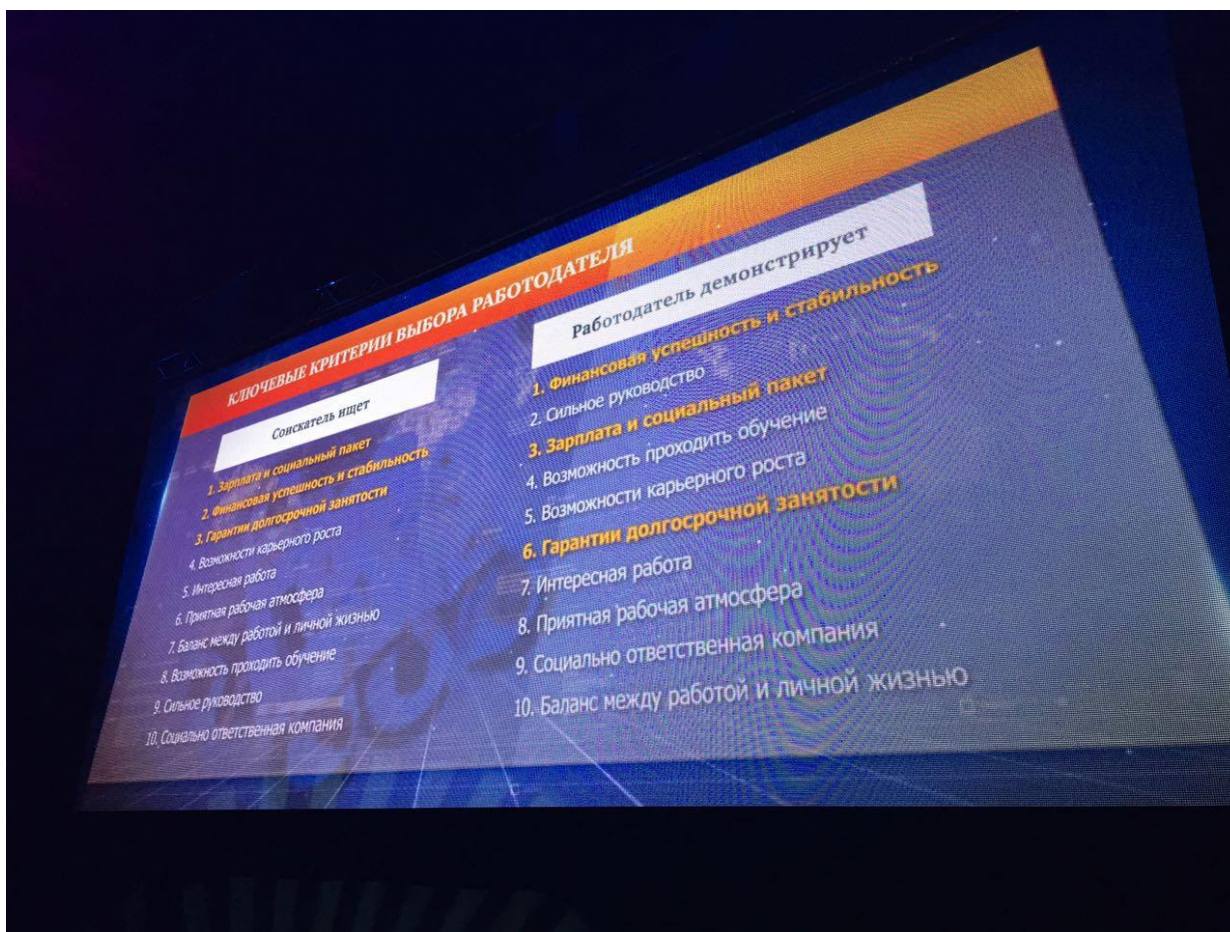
КЛЮЧЕВЫЕ КРИТЕРИИ ВЫБОРА РАБОТОДАТЕЛЯ

Соискатель ищет

1. Зарплата и социальный пакет
2. Финансовая успешность и стабильность
3. Гарантии долгосрочной занятости
4. Возможности карьерного роста
5. Интересная работа
6. Приятная рабочая атмосфера
7. Баланс между работой и личной жизнью
8. Возможность проходить обучение
9. Сильное руководство
10. Социально ответственная компания

Работодатель демонстрирует

1. Финансовая успешность и стабильность
2. Сильное руководство
3. Зарплата и социальный пакет
4. Возможность проходить обучение
5. Возможности карьерного роста
6. Гарантии долгосрочной занятости
7. Интересная работа
8. Приятная рабочая атмосфера
9. Социально ответственная компания
10. Баланс между работой и личной жизнью